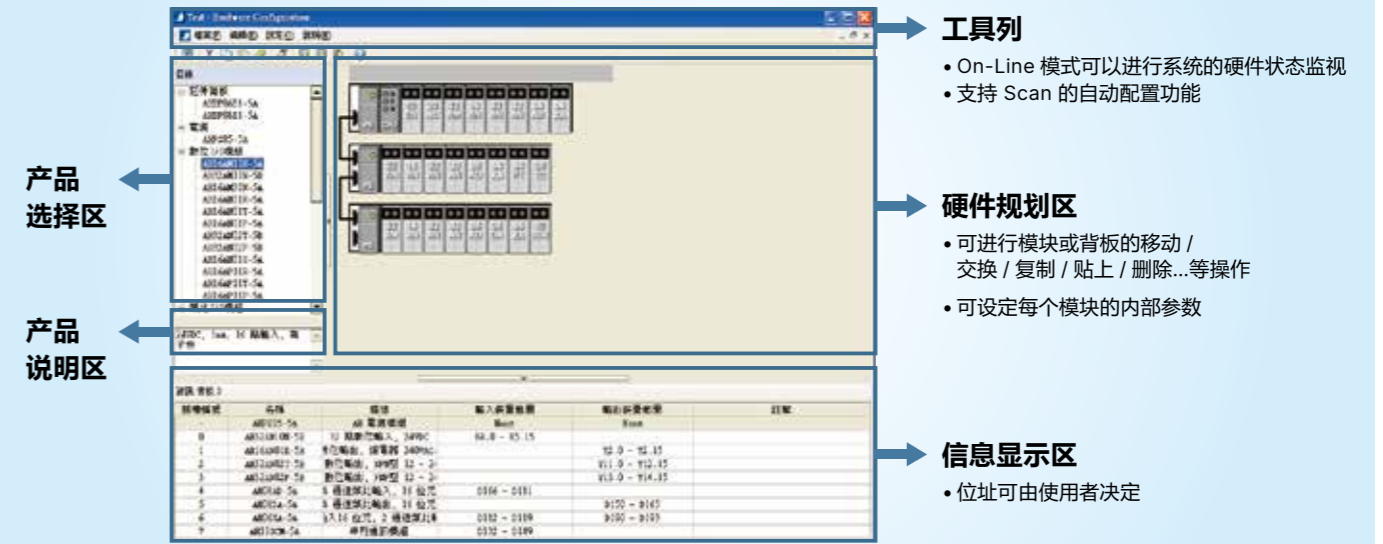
工具列

• On-Line 模式可以进行系统的硬件状态监视
• 支持 Scan 的自动配置功能

产品
选择区

硬件规划区

• 可进行模块或背板的移动 / 交换 / 复制 / 贴上 / 删除...等操作
• 可设定每个模块的内部参数

产品
说明区

信息显示区

• 位址可由使用者决定

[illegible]